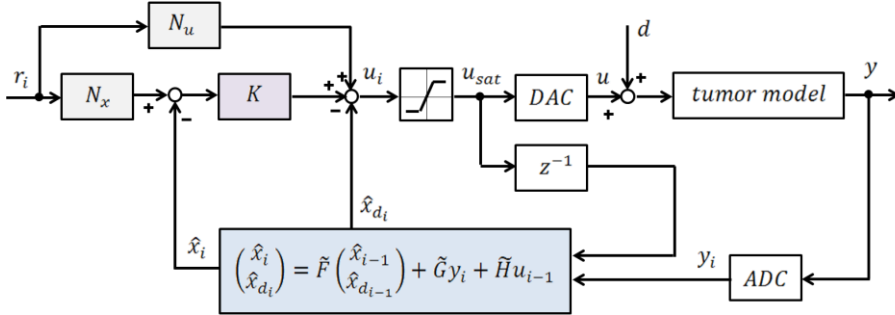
$N_u$

$r_i$

$N_x$

+

-

$K$

+

+

-

$u_i$

$u_{sat}$

$DAC$

$u$

$d$

+

+

$tumor\ model$

$y$

$z^{-1}$

$\hat{x}_{d_i}$

$\hat{x}_i$

$\begin{pmatrix} \hat{x}_i \\ \hat{x}_{d_i} \end{pmatrix} = \tilde{F} \begin{pmatrix} \hat{x}_{i-1} \\ \hat{x}_{d_{i-1}} \end{pmatrix} + \tilde{G} y_i + \tilde{H} u_{i-1}$

$y_i$

$ADC$